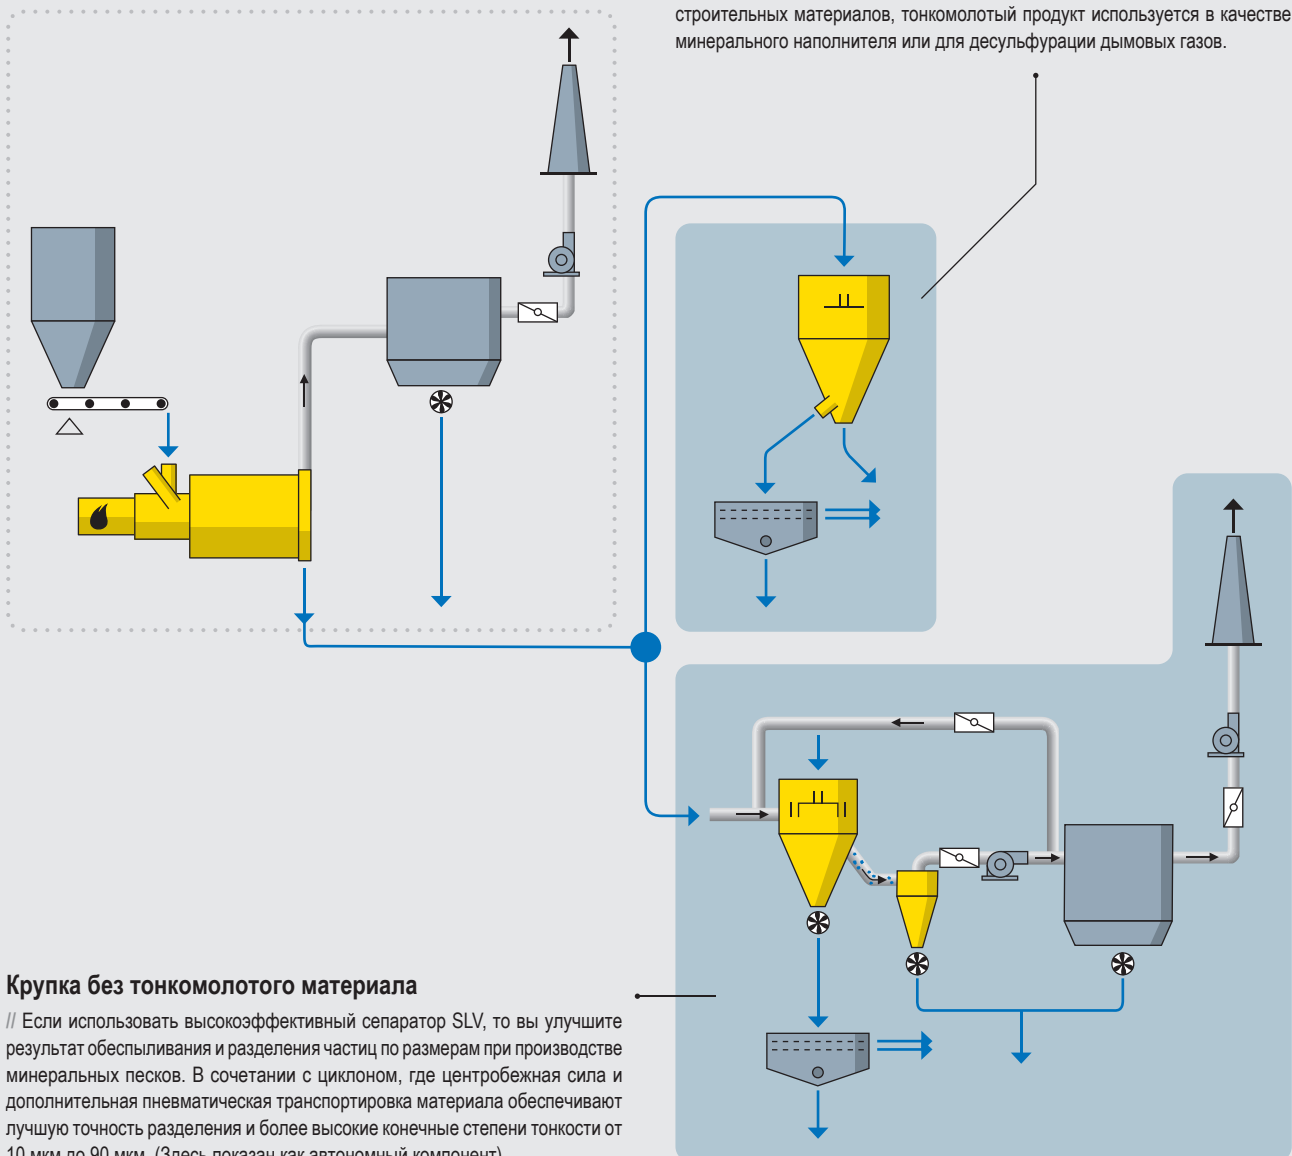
строительных материалов, тонкомолотый продукт используется в качестве минерального наполнителя или для десульфурации дымовых газов.

Крупка без тонкомолотого материала

// Если использовать высокоэффективный сепаратор SLV, то вы улучшите результат обеспыливания и разделения частиц по размерам при производстве минеральных песков. В сочетании с циклоном, где центробежная сила и дополнительная пневматическая транспортировка материала обеспечивают лучшую точность разделения и более высокие конечные степени тонкости от 10 мкм до 90 мкм. (Здесь показан как автономный компонент).